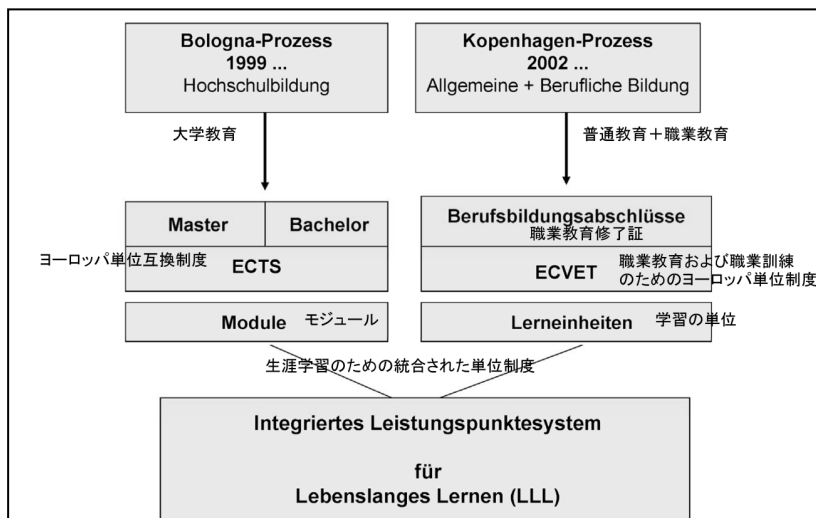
Bologna-Prozess
1999 ...
Hochschulbildung

Kopenhagen-Prozess
2002 ...
Allgemeine + Berufliche Bildung

大学教育

普通教育＋職業教育

Master

Bachelor

ヨーロッパ単位互換制度

ECTS

Berufsbildungsabschlüsse
職業教育修了証

ECVET

職業教育および職業訓練のためのヨーロッパ単位制度

Module

モジュール

Lerneinheiten

学習の単位

生涯学習のための統合された単位制度

Integriertes Leistungspunktesystem

für
Lebenslanges Lernen (LLL)